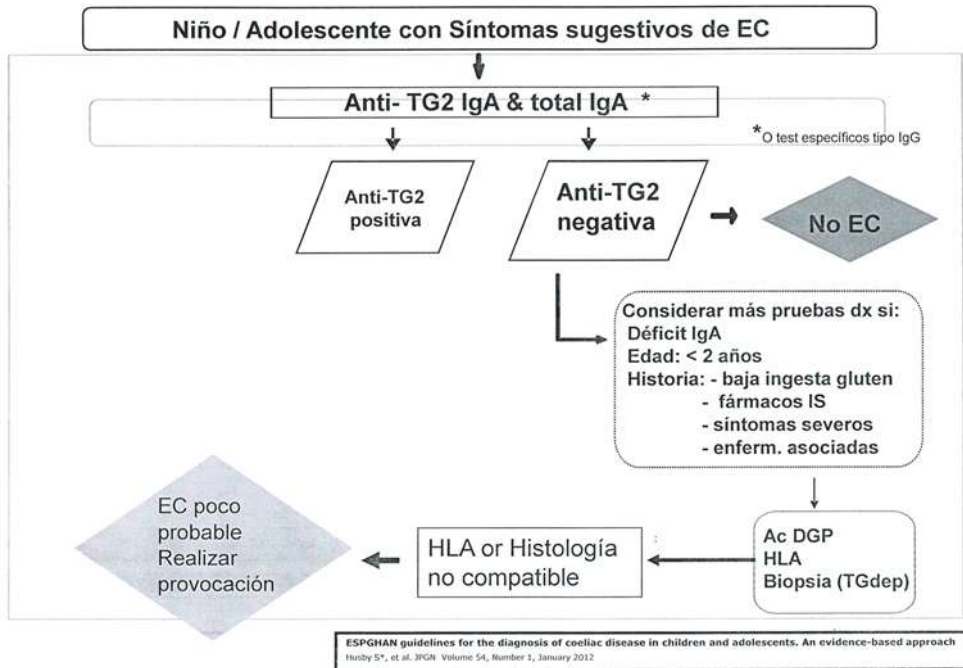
Niño / Adolescente con Síntomas sugestivos de EC

Anti- TG2 IgA & total IgA *

*O test específicos tipo IgG

Anti-TG2 positiva

Anti-TG2 negativa

No EC

Considerar más pruebas dx si:
Déficit IgA
Edad: < 2 años
Historia: - baja ingesta gluten
- fármacos IS
- síntomas severos
- enferm. asociadas

Ac DGP
HLA
Biopsia (TGdep)

HLA or Histología no compatible

EC poco probable Realizar provocación

ESPGHAN guidelines for the diagnosis of coeliac disease in children and adolescents. An evidence-based approach
Husby S*, et al. JPGN Volume 54, Number 1, January 2012